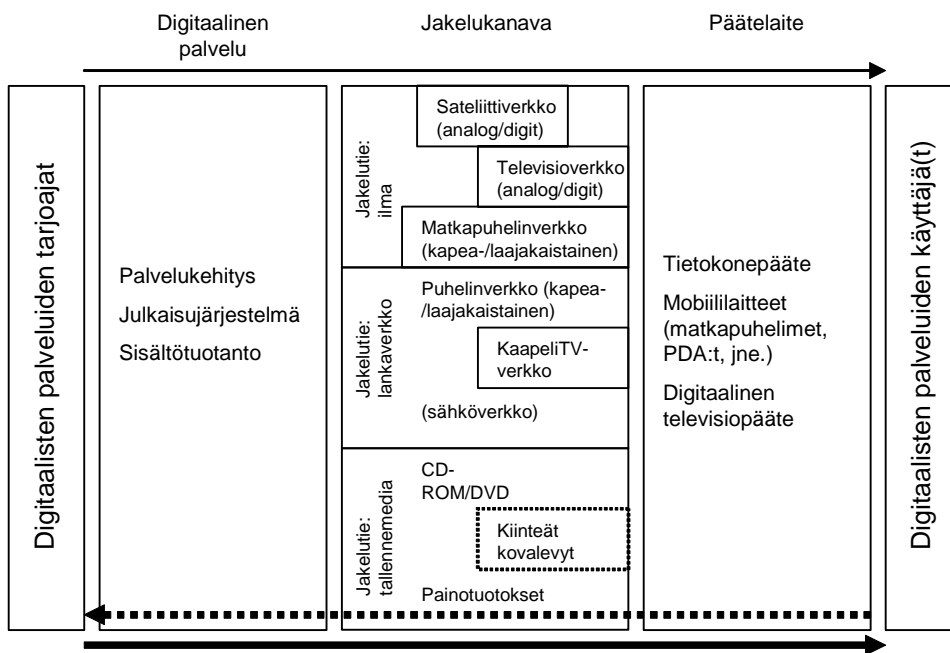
Digitaalinen palvelu

Jakelukanava

Päätelaite

Digitaalisten palveluiden tarjoajat

Palvelukehitys

Julkaisujärjestelmä

Sisältötuotanto

Jakelutie: ilma

Sateliittiverkko (analog/digit)

Televisioverkko (analog/digit)

Matkapuhelinverkko (kapea-/laajakaistainen)

Jakelutie: lankaverkko

Puhelinverkko (kapea-/laajakaistainen)

KaapeliTV-verkko

(sähköverkko)

Jakelutie: tallennemedia

CD-ROM/DVD

Kiinteät kovalevyt

Painotuotokset

Tietokonepääte

Mobiililaitteet (matkapuhelimet, PDA:t, jne.)

Digitaalinen televisiopääte

Digitaalisten palveluiden käyttäjä(t)